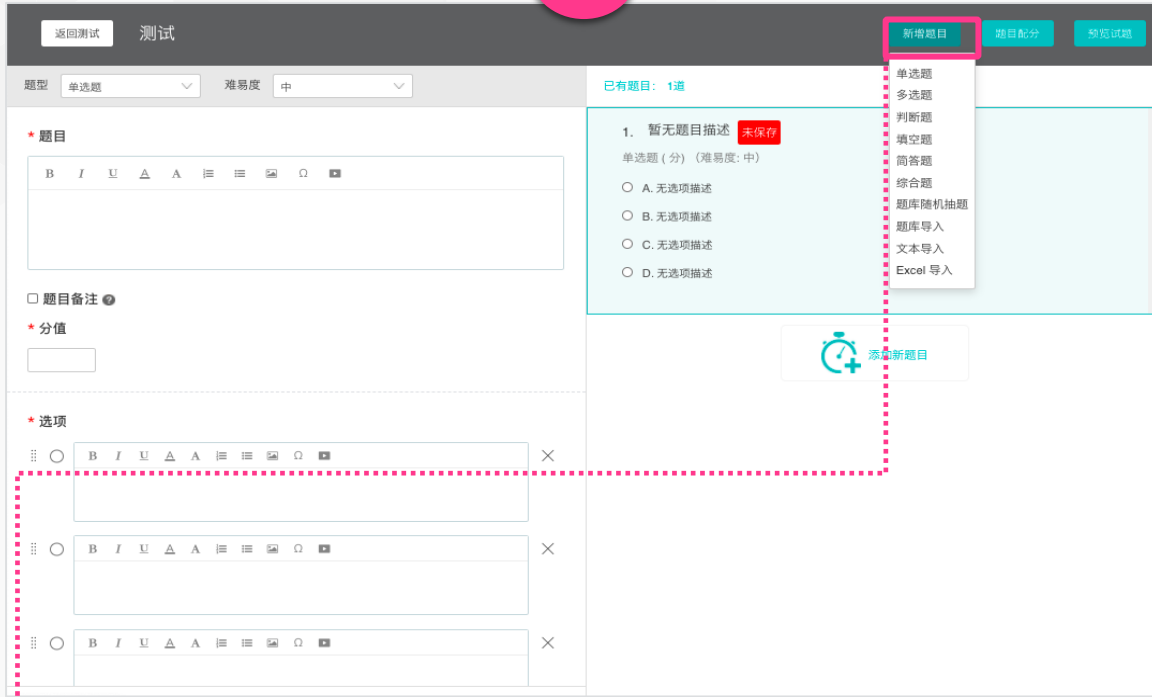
返回测试 测试

新增题目 题目配分 预览试题

单选题
多选题
判断题
填空题
简答题
综合题
题库随机抽题
题库导入
文本导入
Excel 导入

题型 单选题 难易度 中

* 题目

B I U A A Ω

□ 题目备注

* 分值

* 选项

B I U A A Ω

B I U A A Ω

B I U A A Ω

已有题目: 1道

1. 暂无题目描述 未保存

单选题 ( 分) (难易度: 中)

A. 无选项描述
B. 无选项描述
C. 无选项描述
D. 无选项描述

添加新题目